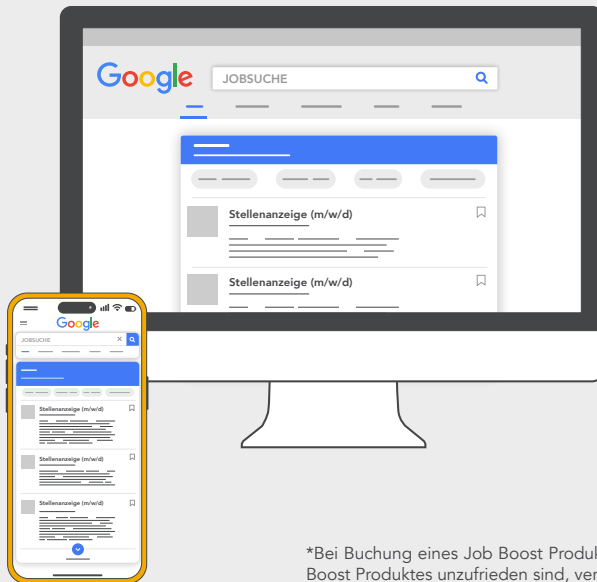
Google
JOBSUCHE

Stellenanzeige (m/w/d)

Stellenanzeige (m/w/d)

Google
JOBSUCHE

Stellenanzeige (m/w/d)

Stellenanzeige (m/w/d)

Stellenanzeige (m/w/d)

*Bei Buchung eines Job Boost Produk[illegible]
Boost Produktes unzufrieden sind, ver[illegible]